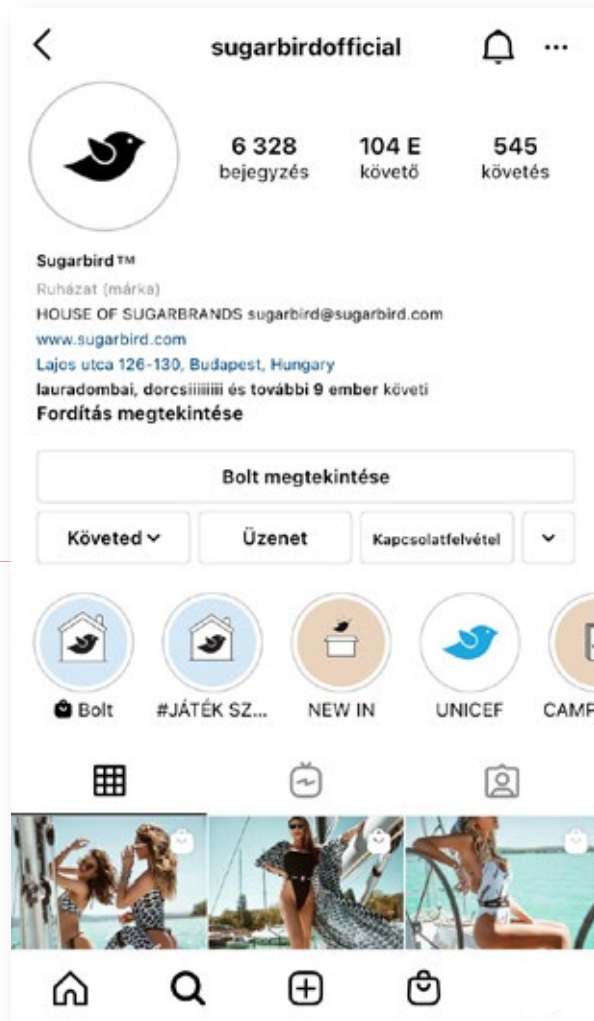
sugarbirdofficial

6 328
bejegyzés

104 E
követő

545
követés

Sugarbird™
Ruházat (márka)
HOUSE OF SUGARBRANDS sugarbird@sugarbird.com
www.sugarbird.com
Lajos utca 126-130, Budapest, Hungary
lauradombai, dorcsiiiiiiii és további 9 ember követi
Fordítás megtekintése

Bolt megtekintése

Követed

Üzenet

Kapcsolatfelvétel

Bolt

#JÁTÉK SZ...

NEW IN

UNICEF

CAMP